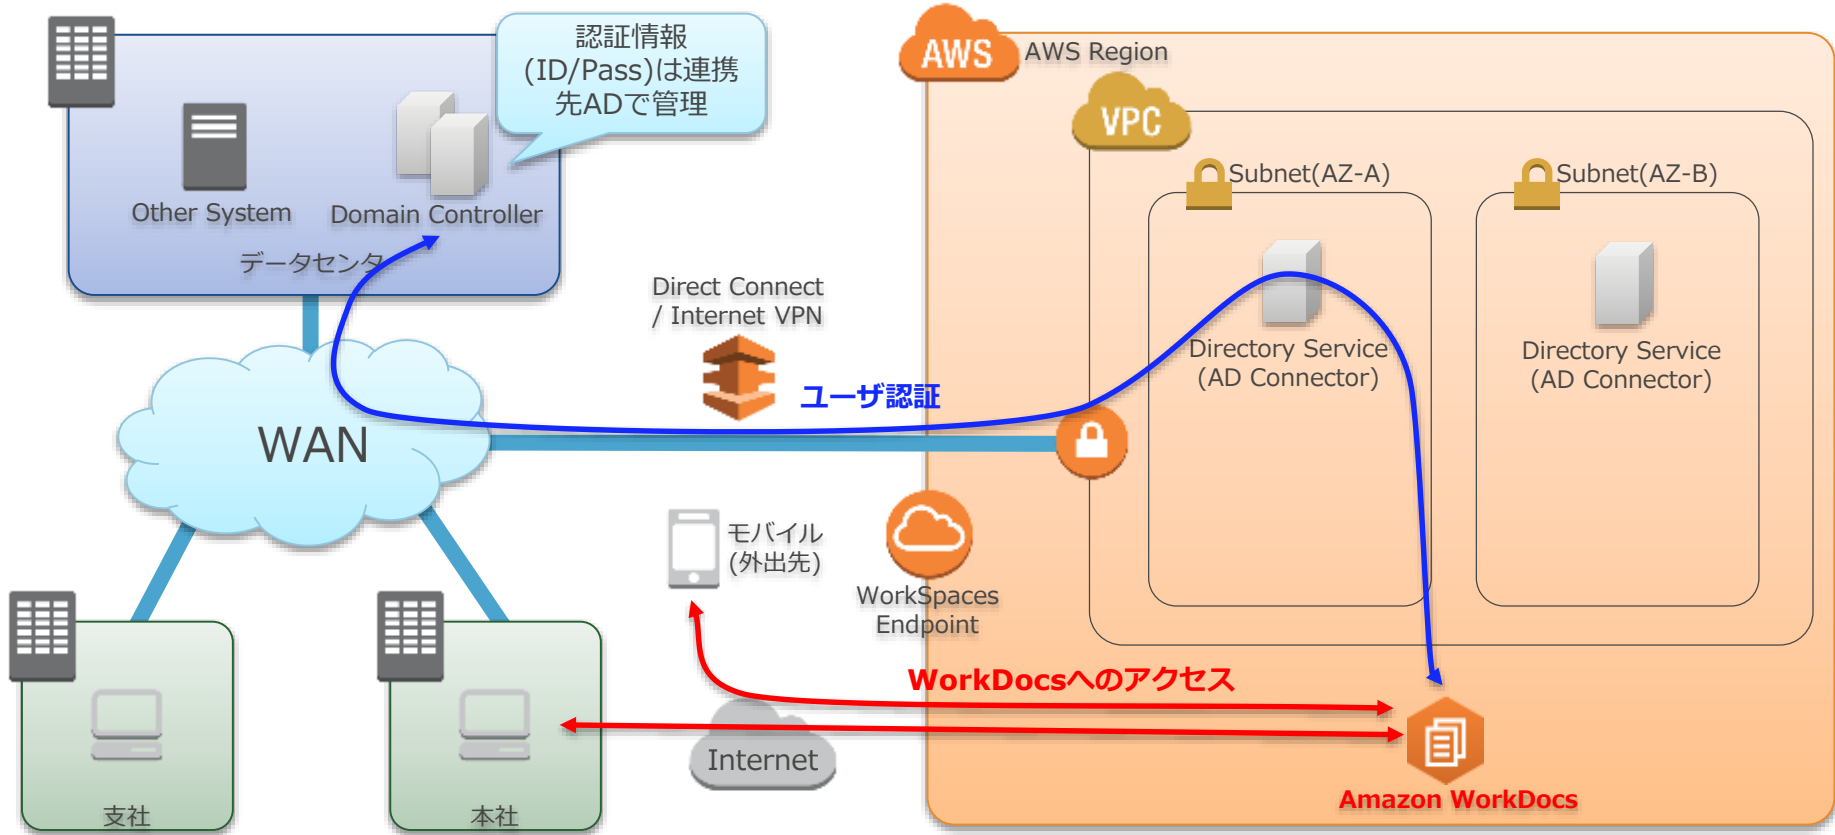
認証情報
(ID/Pass)は連携先ADで管理

Other System

Domain Controller

データセンタ

AWS

AWS Region

VPC

Subnet(AZ-A)

Subnet(AZ-B)

Directory Service
(AD Connector)

Directory Service
(AD Connector)

Direct Connect
/ Internet VPN

ユーザ認証

WAN

モバイル
(外出先)

WorkSpaces
Endpoint

WorkDocsへのアクセス

Internet

Amazon WorkDocs

支社

本社